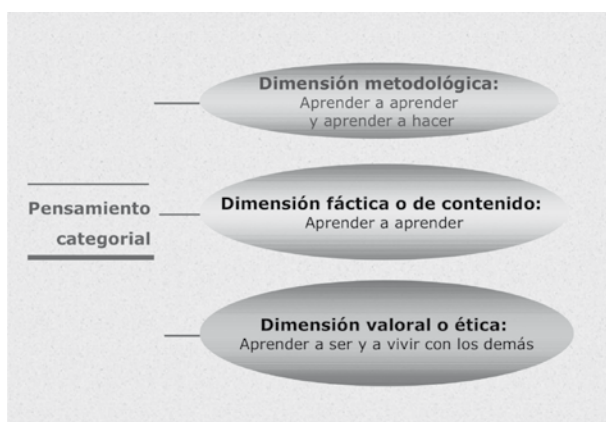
Pensamiento categorial

Dimensión metodológica:
Aprender a aprender y aprender a hacer

Dimensión fáctica o de contenido:
Aprender a aprender

Dimensión valoral o ética:
Aprender a ser y a vivir con los demás